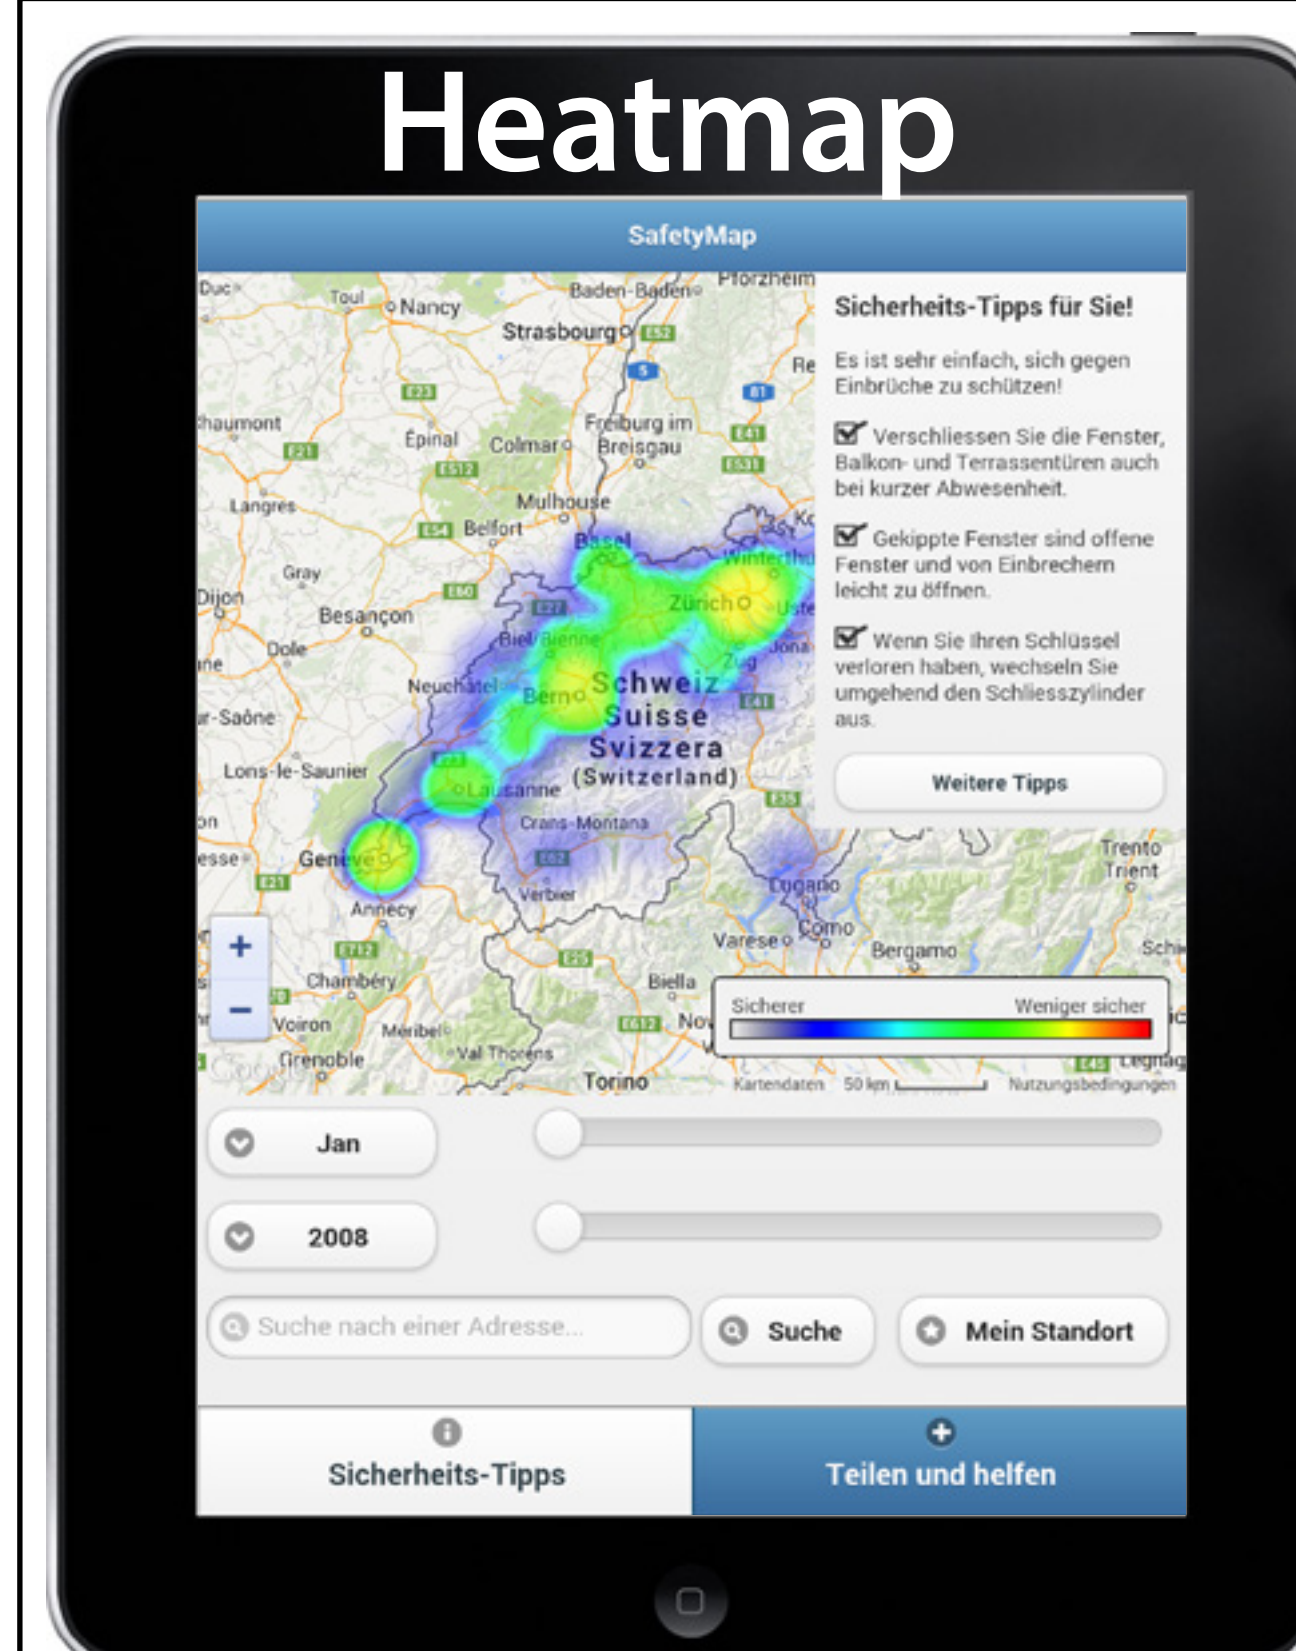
Heatmap

SafetyMap

Duc Toul Nancy Baden-Baden Pforzheim Strasbourg E52 5 Re 81 E23 haumont Epinal Colmar Freiburg im Breisgau E41 E21 E512 E531 Langres Mulhouse E54 Belfort Basel Ko Winterthur Gray E60 Zürich Uste Dijon Besançon E27 Biel/Bienne Jona ne Dole Zug Neuchâtel Bern Schweiz Suisse Svizzera (Switzerland) E41 r-Saône Lons-le-Saunier E23 Lausanne E35 on Crans-Montana esse Genève E62 E21 Annecy Verbier Lugano E712 Varese Como Bergamo Trento Trient Chambéry E25 Biella Voiron Méribel Novi Grenoble Val Thorens E612 Torino Legnag E45

Sicherheits-Tipps für Sie!

Es ist sehr einfach, sich gegen Einbrüche zu schützen!

Verschliessen Sie die Fenster, Balkon- und Terrassentüren auch bei kurzer Abwesenheit.

Gekippte Fenster sind offene Fenster und von Einbrechern leicht zu öffnen.

Wenn Sie Ihren Schlüssel verloren haben, wechseln Sie umgehend den Schliesszylinder aus.

Weitere Tipps

+
−

Sicherer Weniger sicher

Kartendaten 50 km Nutzungsbedingungen

Jan

2008

Suche nach einer Adresse...

Suche

Mein Standort

Sicherheits-Tipps

Teilen und helfen